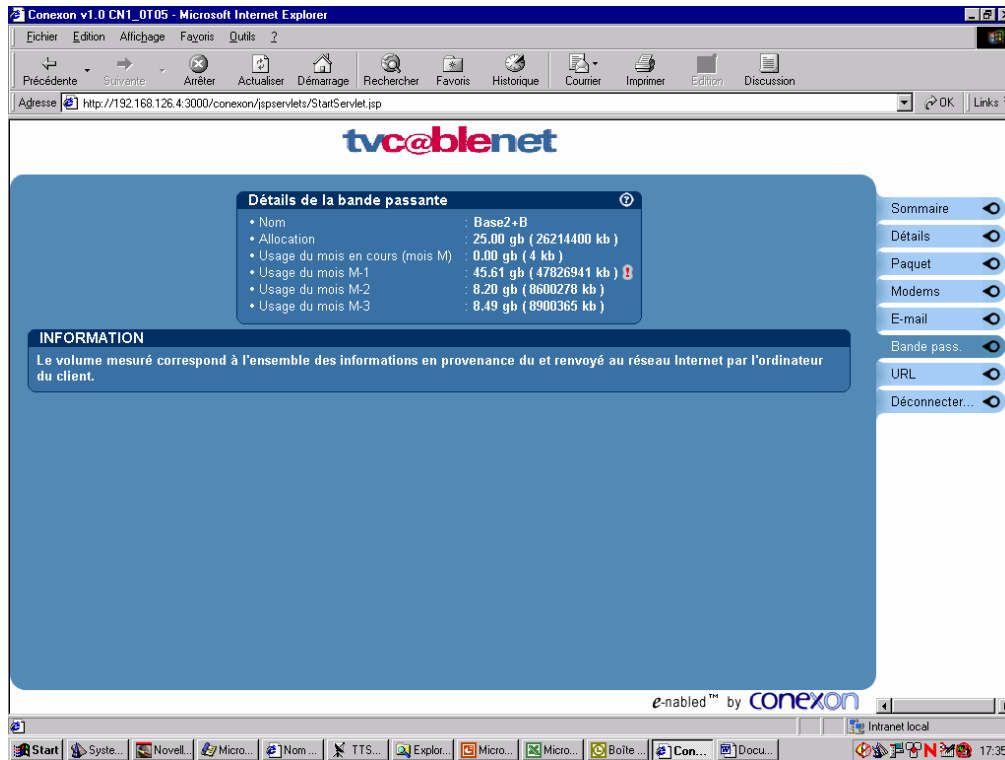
Conexon v1.0 CN1_0T05 - Microsoft Internet Explorer

Fichier Edition Affichage Favoris Outils ?

Précédente Suivante Arrêter Actualiser Démarrage Rechercher Favoris Historique Courrier Imprimer Edition Discussion

Adresse http://192.168.126.4:3000/conexon/jspservlets/StartServlet.jsp OK Links

tvc@blenet

Détails de la bande passante

| | |
|---|---|
| • Nom | : Base2+B |
| • Allocation | : 25.00 gb ( 26214400 kb ) |
| • Usage du mois en cours (mois M) | : 0.00 gb ( 4 kb ) |
| • Usage du mois M-1 | : 45.61 gb ( 47826941 kb ) ! |
| • Usage du mois M-2 | : 8.20 gb ( 8600278 kb ) |
| • Usage du mois M-3 | : 8.49 gb ( 8900365 kb ) |

INFORMATION

Le volume mesuré correspond à l'ensemble des informations en provenance du et renvoyé au réseau Internet par l'ordinateur du client.

Sommaire
Détails
Paquet
Modems
E-mail
Bande pass.
URL
Déconnecter...

e-nabled™ by conexon

Intranet local

Start Syste... Novell... Micro... Nom ... TTS... Explor... Micro... Micro... Boîte ... Con... Docu... 17:35